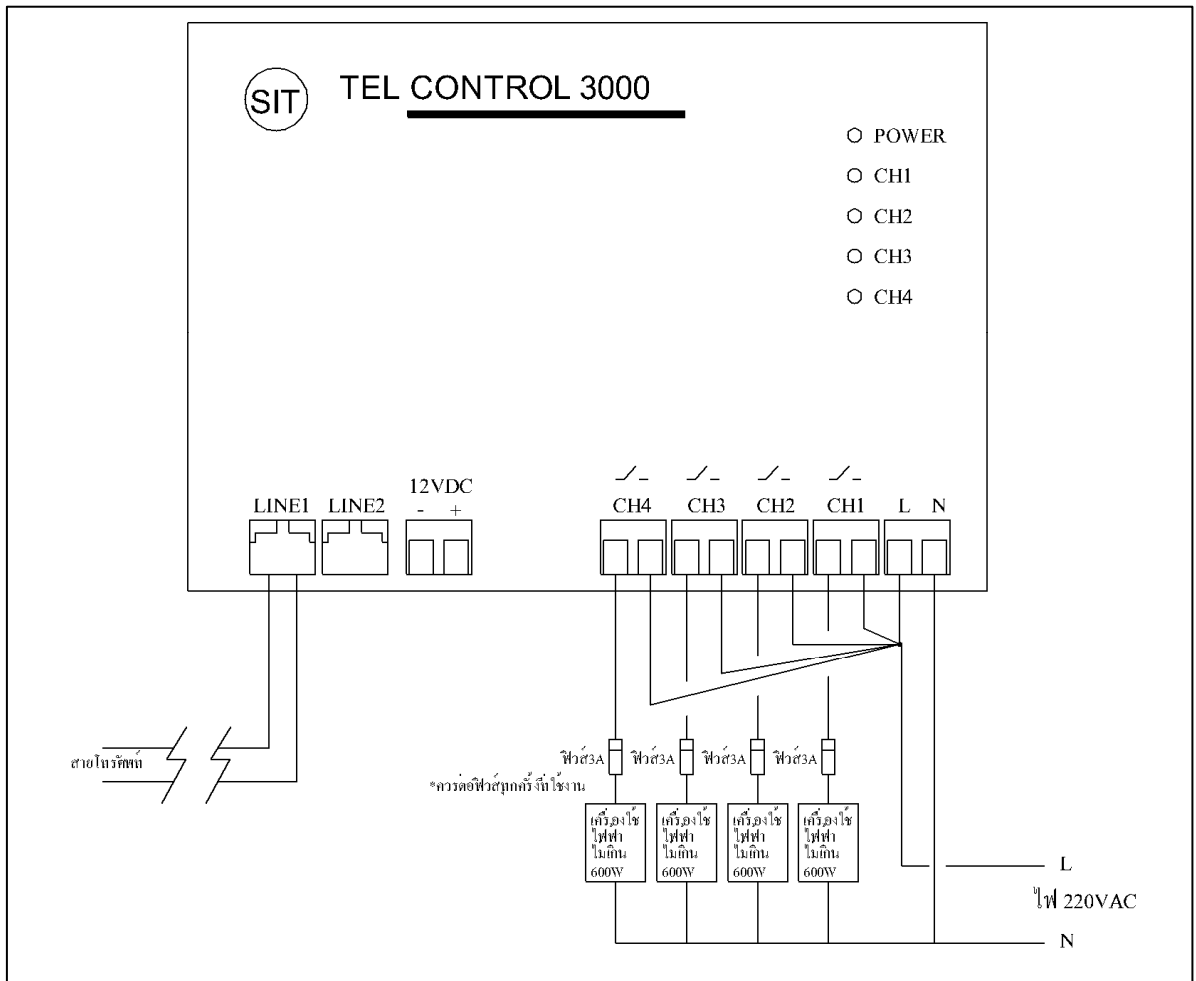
SIT TEL CONTROL 3000

POWER
CH1
CH2
CH3
CH4

LINE1 LINE2 12VDC - +

CH4 CH3 CH2 CH1 L N

สายโทรศัพท์

ฟิวส์3A ฟิวส์3A ฟิวส์3A ฟิวส์3A

*ควรต่อฟิวส์ทุกครั้งที่ใช้งาน

เครื่องใช้ไฟฟ้าไม่เกิน 600W

เครื่องใช้ไฟฟ้าไม่เกิน 600W

เครื่องใช้ไฟฟ้าไม่เกิน 600W

เครื่องใช้ไฟฟ้าไม่เกิน 600W

L
ไฟ 220VAC
N